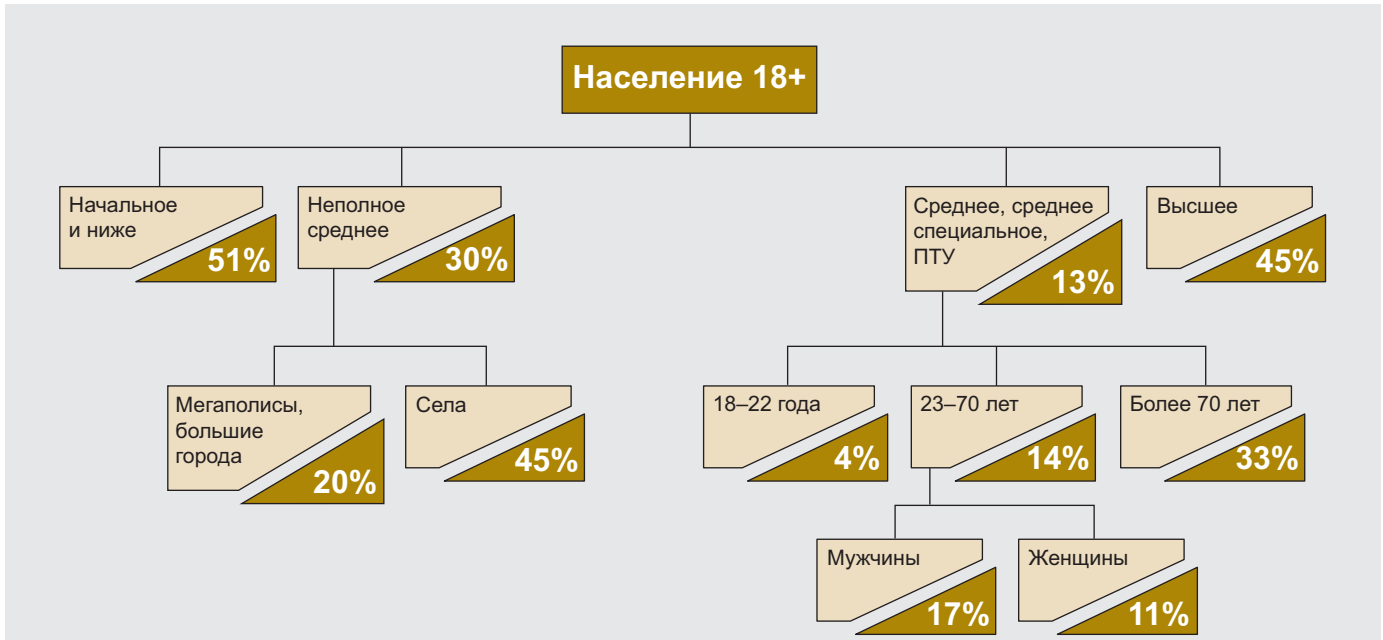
Население 18+

Начальное и ниже
51%

Неполное среднее
30%

Среднее, среднее специальное, ПТУ
13%

Высшее
45%

Мегаполисы, большие города
20%

Села
45%

18–22 года
4%

23–70 лет
14%

Более 70 лет
33%

Мужчины
17%

Женщины
11%